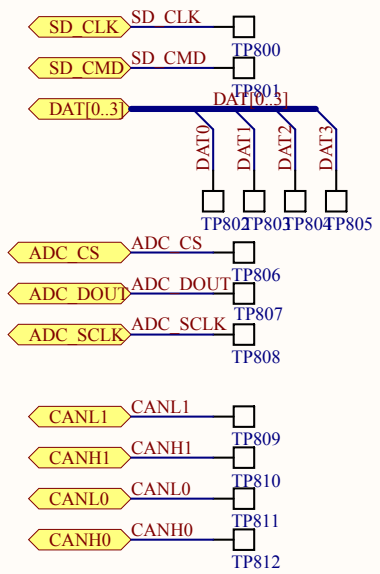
SD_CLK
SD_CLK
TP800

SD_CMD
SD_CMD
TP801

DAT[0..3]
DAT[0..3]
DAT0
DAT1
DAT2
DAT3
TP802
TP803
TP804
TP805

ADC_CS
ADC_CS
TP806

ADC_DOUT
ADC_DOUT
TP807

ADC_SCLK
ADC_SCLK
TP808

CANL1
CANL1
TP809

CANH1
CANH1
TP810

CANL0
CANL0
TP811

CANH0
CANH0
TP812